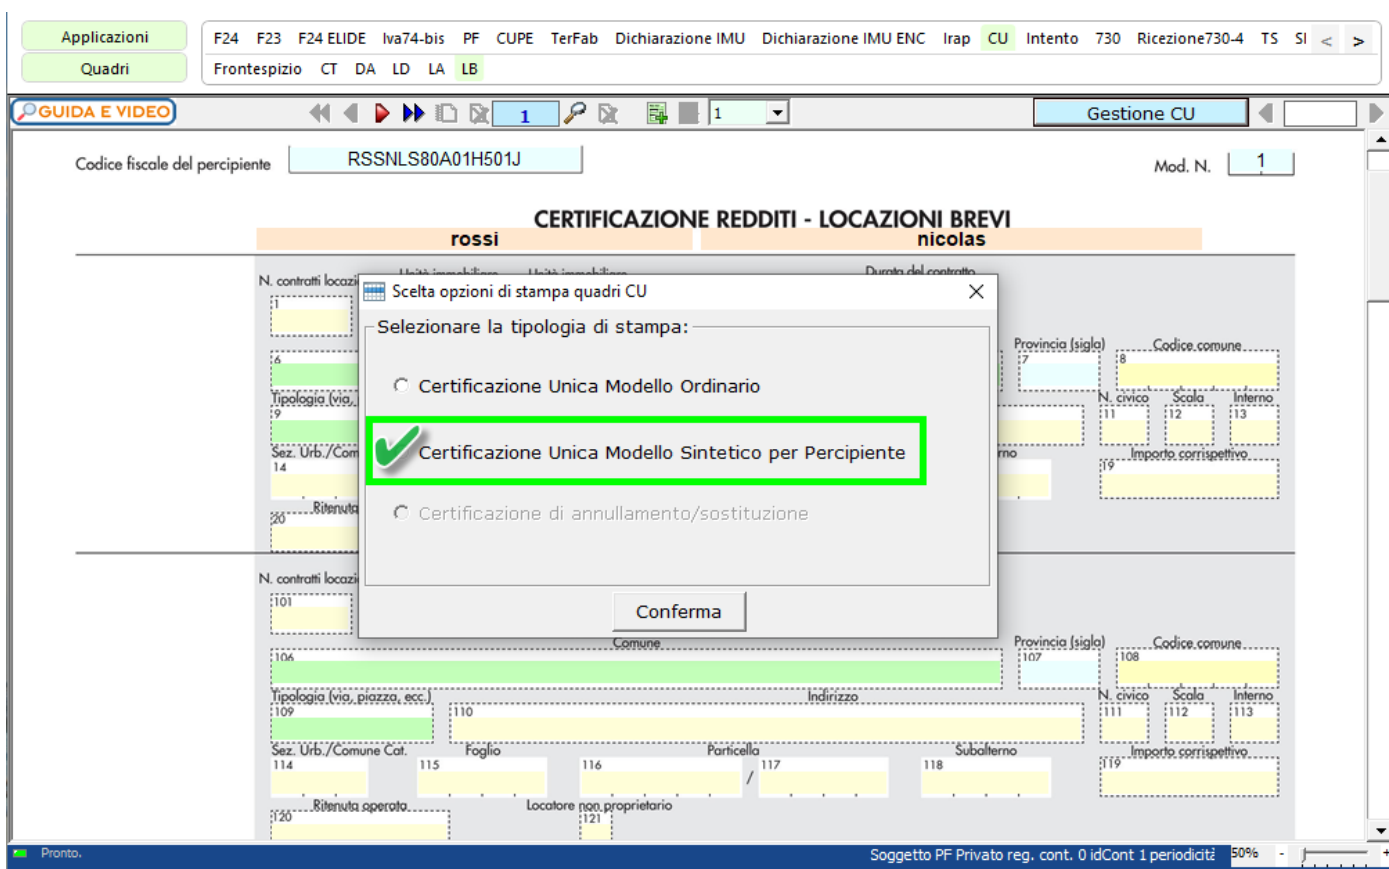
Applicazioni
Quadri

F24 F23 F24 ELIDE Iva74-bis PF CUPE TerFab Dichiarazione IMU Dichiarazione IMU ENC Irap CU Intento 730 Ricezione730-4 TS SI < >
Frontespizio CT DA LD LA LB

GUIDA E VIDEO
1
1
Gestione CU

Codice fiscale del percipiente RSSNLS80A01H501J
Mod. N. 1

CERTIFICAZIONE REDDITI - LOCAZIONI BREVI
rossi
nicolas

N. contratti locazi
1
6
Tipologia (via,
9
Sez. Urb./Com
14
Ritenuta
20
Provincia (sigla)
7
Codice comune
8
N. civico
11
Scala
12
Interno
13
Importo corrispettivo
19

Scelta opzioni di stampa quadri CU
Selezionare la tipologia di stampa:
Certificazione Unica Modello Ordinario
Certificazione Unica Modello Sintetico per Percipiente
Certificazione di annullamento/sostituzione
Conferma

N. contratti locazi
101
Comune
106
Provincia (sigla)
107
Codice comune
108
Tipologia (via, piazza, ecc.)
109
Indirizzo
110
N. civico
111
Scala
112
Interno
113
Sez. Urb./Comune Cat.
114
Foglio
115
116
Particella
117
Subalterno
118
Importo corrispettivo
119
Ritenuta operata
120
Locatore non proprietario
121

Pronto.
Soggetto PF Privato reg. cont. 0 idCont 1 periodicità
50%